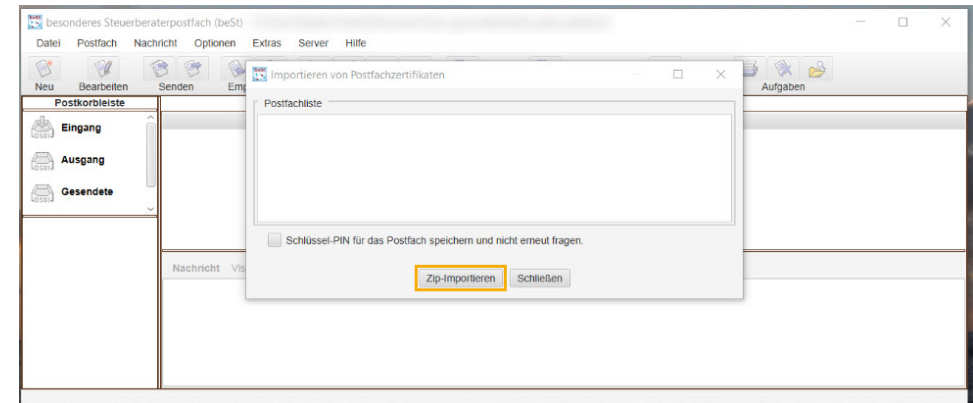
besonderes Steuerberaterpostfach (beSt)

Datei Postfach Nachricht Optionen Extras Server Hilfe

Neu Bearbeiten Senden Emp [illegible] Aufgaben

Postkorbleiste

Eingang

Ausgang

Gesendete

Nachricht Vis

Importieren von Postfachzertifikaten

Postfachliste

Schlüssel-PIN für das Postfach speichern und nicht erneut fragen.

Zip-Importieren Schließen